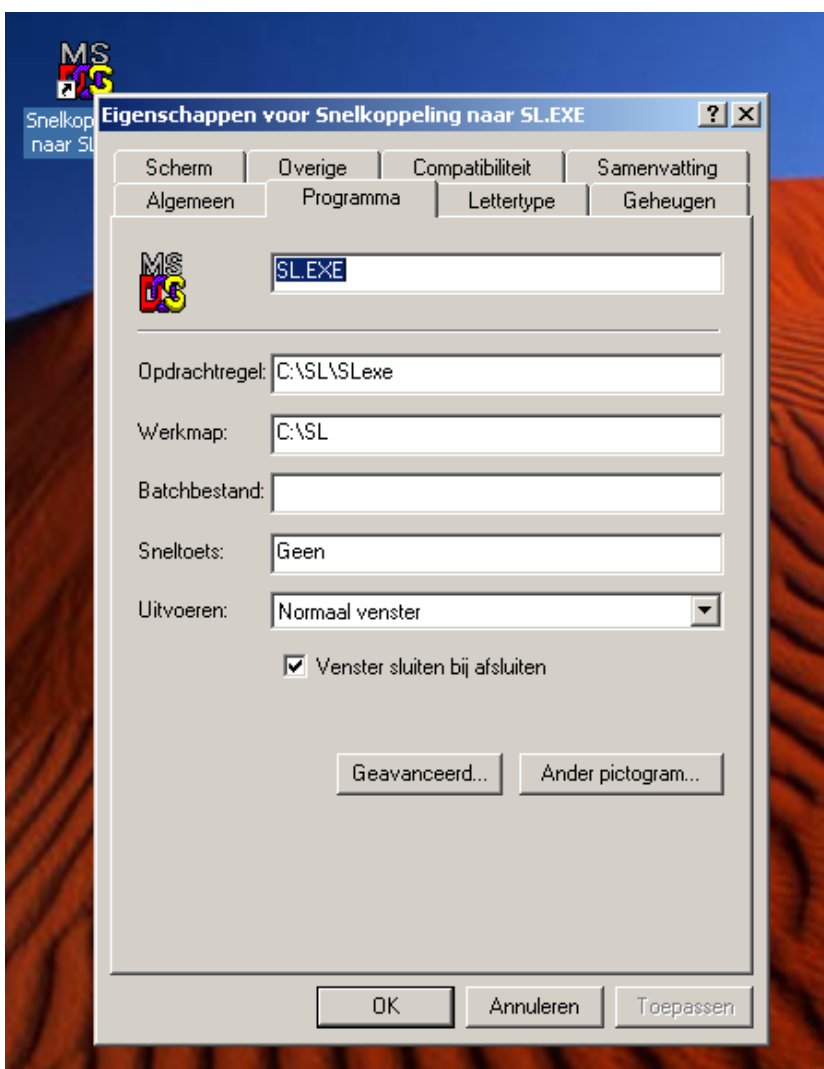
MS DOS

Snelkop naar SL

Eigenschappen voor Snelkoppeling naar SL.EXE

?

X

Scherm

Overige

Compatibiliteit

Samenvatting

Algemeen

Programma

Lettertype

Geheugen

MS DOS

SL.EXE

Opdrachtregel: C:\SL\SLexe

Werkmap: C:\SL

Batchbestand:

Sneltoets: Geen

Uitvoeren: Normaal venster

Venster sluiten bij afsluiten

Geavanceerd...

Ander pictogram...

OK

Annuleren

Toepassen